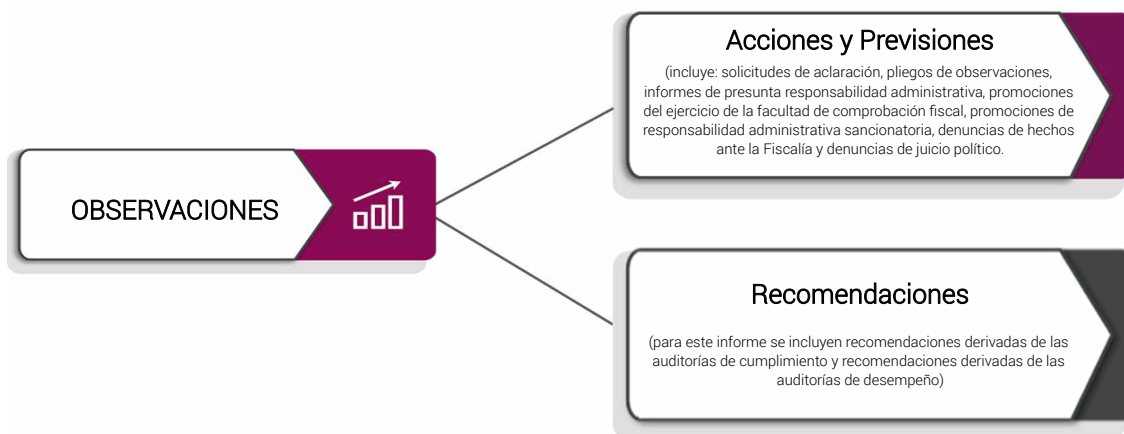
OBSERVACIONES

Acciones y Previsiones

(incluye: solicitudes de aclaración, pliegos de observaciones, informes de presunta responsabilidad administrativa, promociones del ejercicio de la facultad de comprobación fiscal, promociones de responsabilidad administrativa sancionatoria, denuncias de hechos ante la Fiscalía y denuncias de juicio político.

Recomendaciones

(para este informe se incluyen recomendaciones derivadas de las auditorías de cumplimiento y recomendaciones derivadas de las auditorías de desempeño)